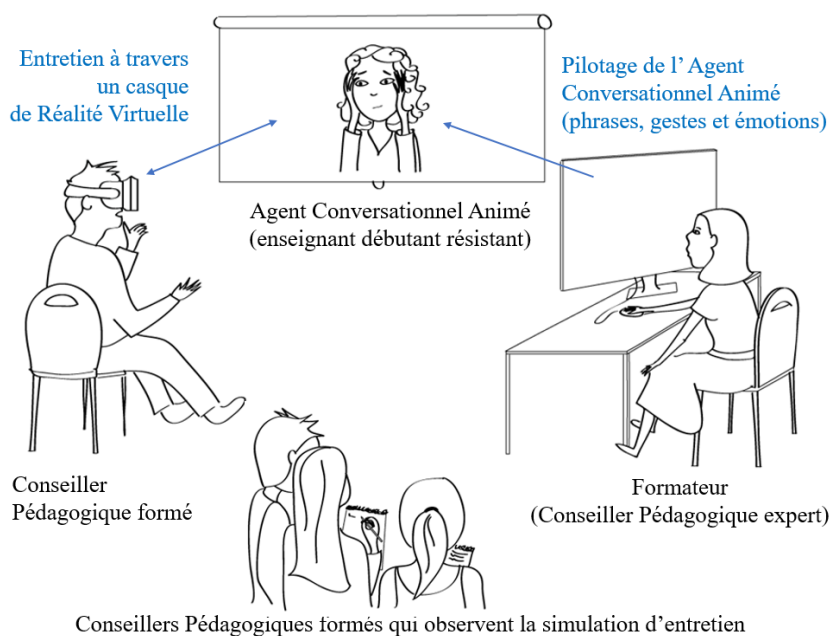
Entretien à travers un casque de Réalité Virtuelle

Pilotage de l' Agent Conversationnel Animé (phrases, gestes et émotions)

Agent Conversationnel Animé (enseignant débutant résistant)

Conseiller Pédagogique formé

Formateur (Conseiller Pédagogique expert)

Conseillers Pédagogiques formés qui observent la simulation d'entretien